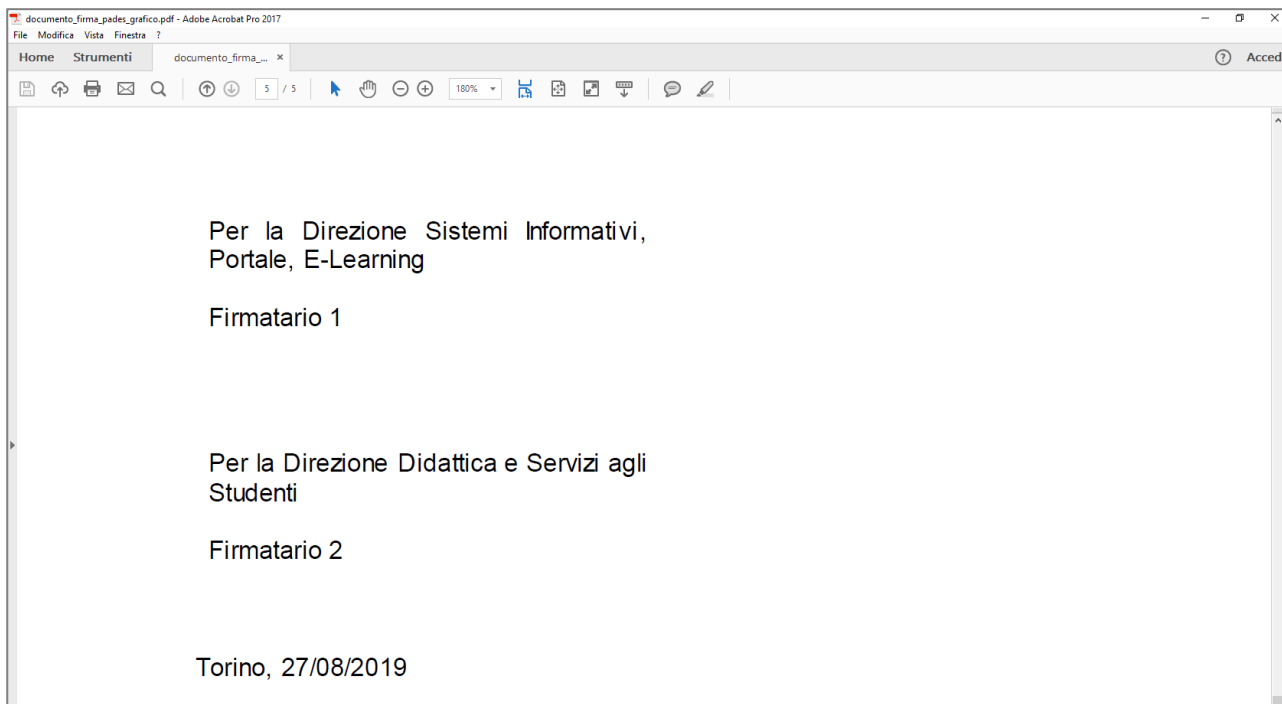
documento_firma_pades_grafico.pdf - Adobe Acrobat Pro 2017
File Modifica Vista Finestra ?
Home Strumenti documento_firma_... ×
? Acced
5 / 5
180%

Per la Direzione Sistemi Informativi, Portale, E-Learning

Firmatario 1

Per la Direzione Didattica e Servizi agli Studenti

Firmatario 2

Torino, 27/08/2019